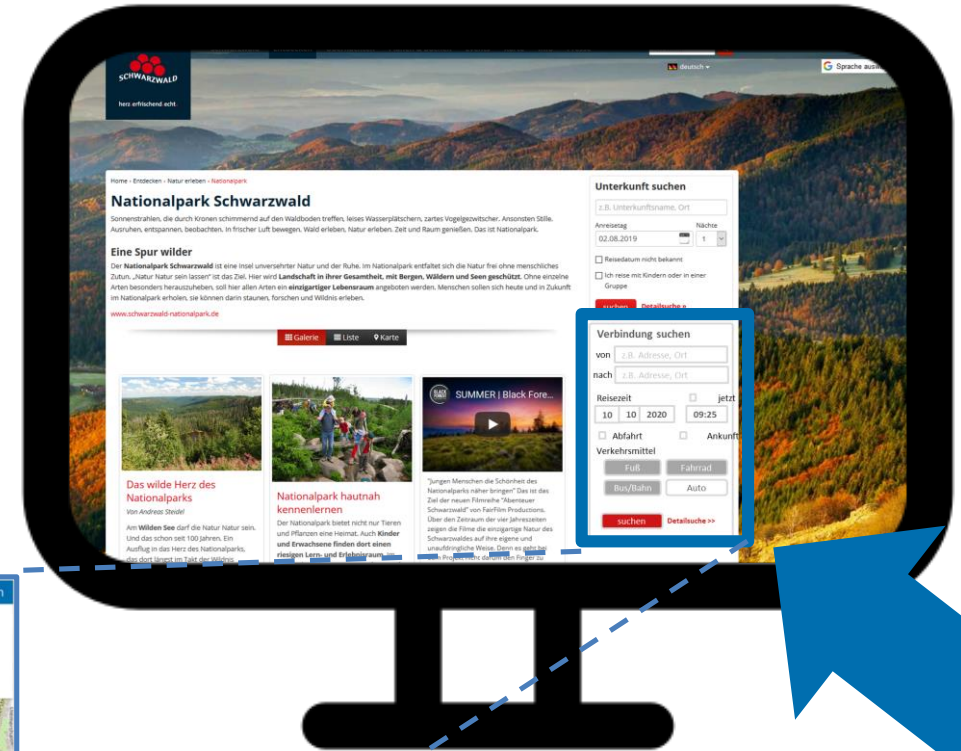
SCHWARZWALD

herz erfrischend echt.

deutsch

Sprache aus

Home › Entdecken › Natur erleben › Nationalpark

Nationalpark Schwarzwald

Sonnenstrahlen, die durch Kronen schimmernd auf den Waldboden treffen, leises Wasserplätschern, zartes Vogelgezwitscher. Ansonsten Stille. Ausruhen, entspannen, beobachten. In frischer Luft bewegen. Wald erleben. Natur erleben. Zeit und Raum genießen. Das ist Nationalpark.

Eine Spur wilder

Der **Nationalpark Schwarzwald** ist eine Insel unversehrter Natur und der Ruhe. Im Nationalpark entfaltet sich die Natur frei ohne menschliches Zutun. „Natur Natur sein lassen" ist das Ziel. Hier wird **Landschaft in ihrer Gesamtheit, mit Bergen, Wäldern und Seen geschützt.** Ohne einzelne Arten besonders herauszuheben, soll hier allen Arten ein **einzigartiger Lebensraum** angeboten werden. Menschen sollen sich heute und in Zukunft im Nationalpark erholen, sie können darin staunen, forschen und Wildnis erleben.

www.schwarzwald-nationalpark.de

Galerie Liste Karte

Das wilde Herz des Nationalparks

Von Andreas Steidel

Am **Wilden See** darf die Natur Natur sein. Und das schon seit 100 Jahren. Ein Ausflug in das Herz des Nationalparks, das dort längst im Takt der Wildnis

Nationalpark hautnah kennenlernen

Der Nationalpark bietet nicht nur Tieren und Pflanzen eine Heimat. Auch **Kinder und Erwachsene finden dort einen riesigen Lern- und Erlebnisraum.**

SUMMER | Black Fore...

"Jungen Menschen die Schönheit des Nationalparks näher bringen" Das ist das Ziel der neuen Filmreihe "Abenteuer Schwarzwald" von FairFilm Productions. Über den Zeitraum der vier Jahreszeiten zeigen die Filme die einzigartige Natur des Schwarzwaldes auf ihre eigene und unaufdringliche Weise. Denn es geht bei dem Projekt nicht darum den Finger zu

Unterkunft suchen

z.B. Unterkunftsname, Ort

Anreisetag Nächte

02.08.2019 1

Reisedatum nicht bekannt

Ich reise mit Kindern oder in einer Gruppe

suchen Detailsuche »

Verbindung suchen

von z.B. Adresse, Ort

nach z.B. Adresse, Ort

Reisezeit jetzt

10 10 2020 09:25

Abfahrt Ankunft

Verkehrsmittel

Fuß Fahrrad

Bus/Bahn Auto

suchen Detailsuche >>